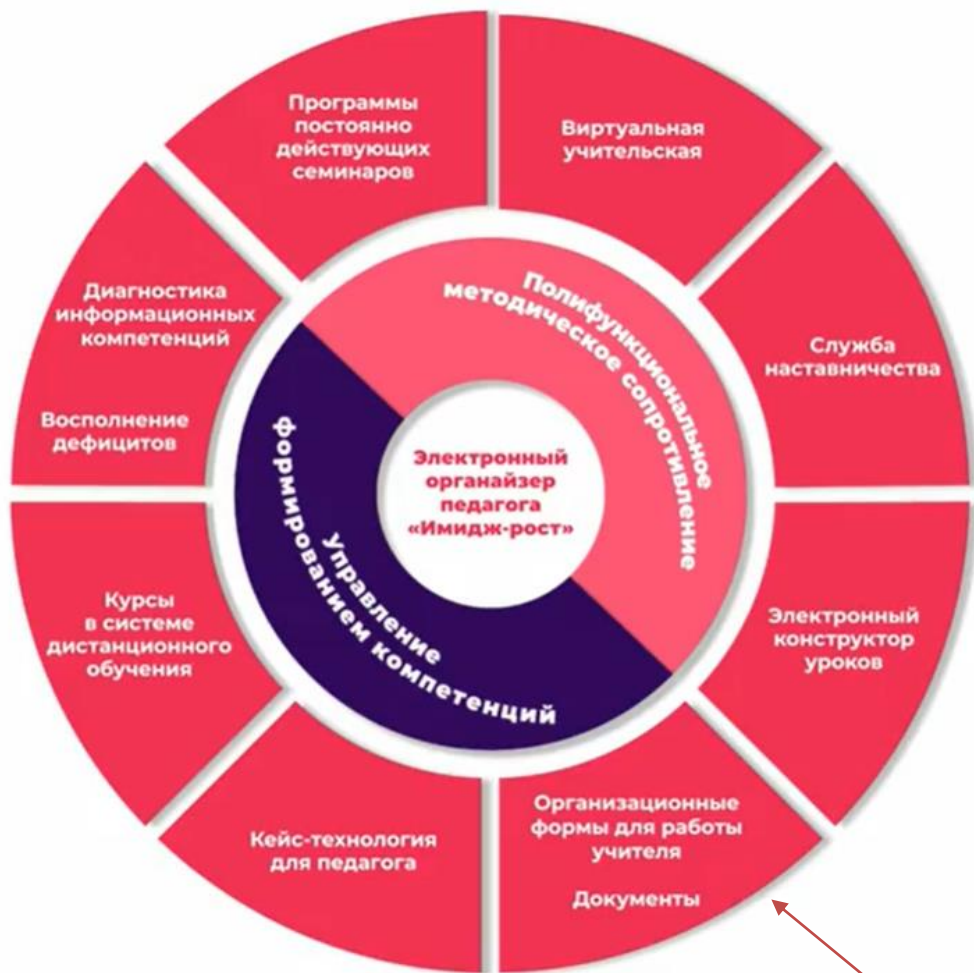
Программы постоянно действующих семинаров

Виртуальная учительская

Служба наставничества

Электронный конструктор уроков

Организационные формы для работы учителя

Документы

Кейс-технология для педагога

Курсы в системе дистанционного обучения

Диагностика информационных компетенций

Восполнение дефицитов

Полифункциональное методическое сопротивление

Управление формированием компетенций

Электронный органайзер педагога «Имидж-рост»